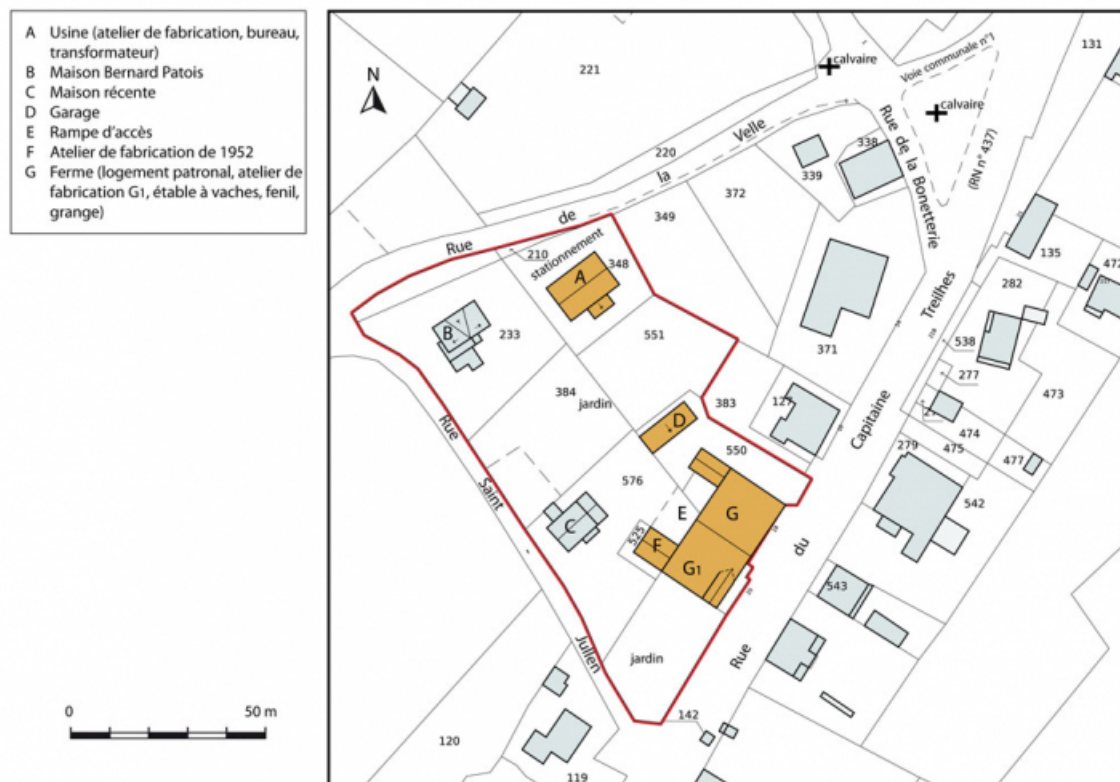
A Usine (atelier de fabrication, bureau, transformateur)
B Maison Bernard Patois
C Maison récente
D Garage
E Rampe d'accès
F Atelier de fabrication de 1952
G Ferme (logement patronal, atelier de fabrication G1, étable à vaches, fenil, grange)

0 50 m

N

221
calvaire
Voie communale n°1
calvaire
131
220
Rue de la Velle
338
339
Rue de la Bonetterie
(RN n° 437)
372
349
210
stationnement
348
A
135
472
282
Treilhes
233
B
551
371
538
277
384
jardin
383
127
27
473
474
D
475
279
477
550
Capitaine
576
E
G
542
C
525
F
G1
du
543
Rue Saint Julien
jardin
Rue
142
120
119